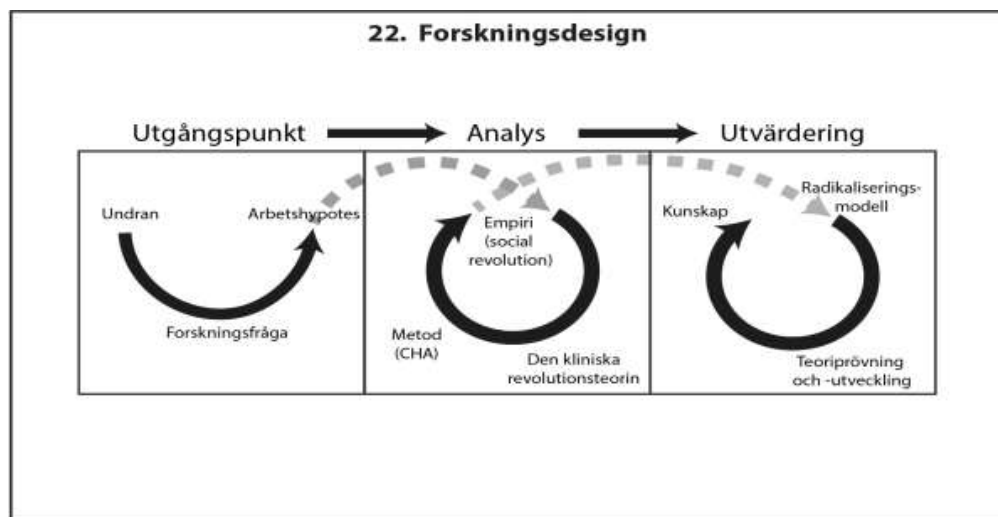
22. Forskningsdesign

Utgångspunkt

Analys

Utvärdering

Undran

Arbetshypotes

Forskningsfråga

Empiri (social revolution)

Metod (CHA)

Den kliniska revolutionsteorin

Kunskap

Radikaliseringsmodell

Teoriprövning och -utveckling